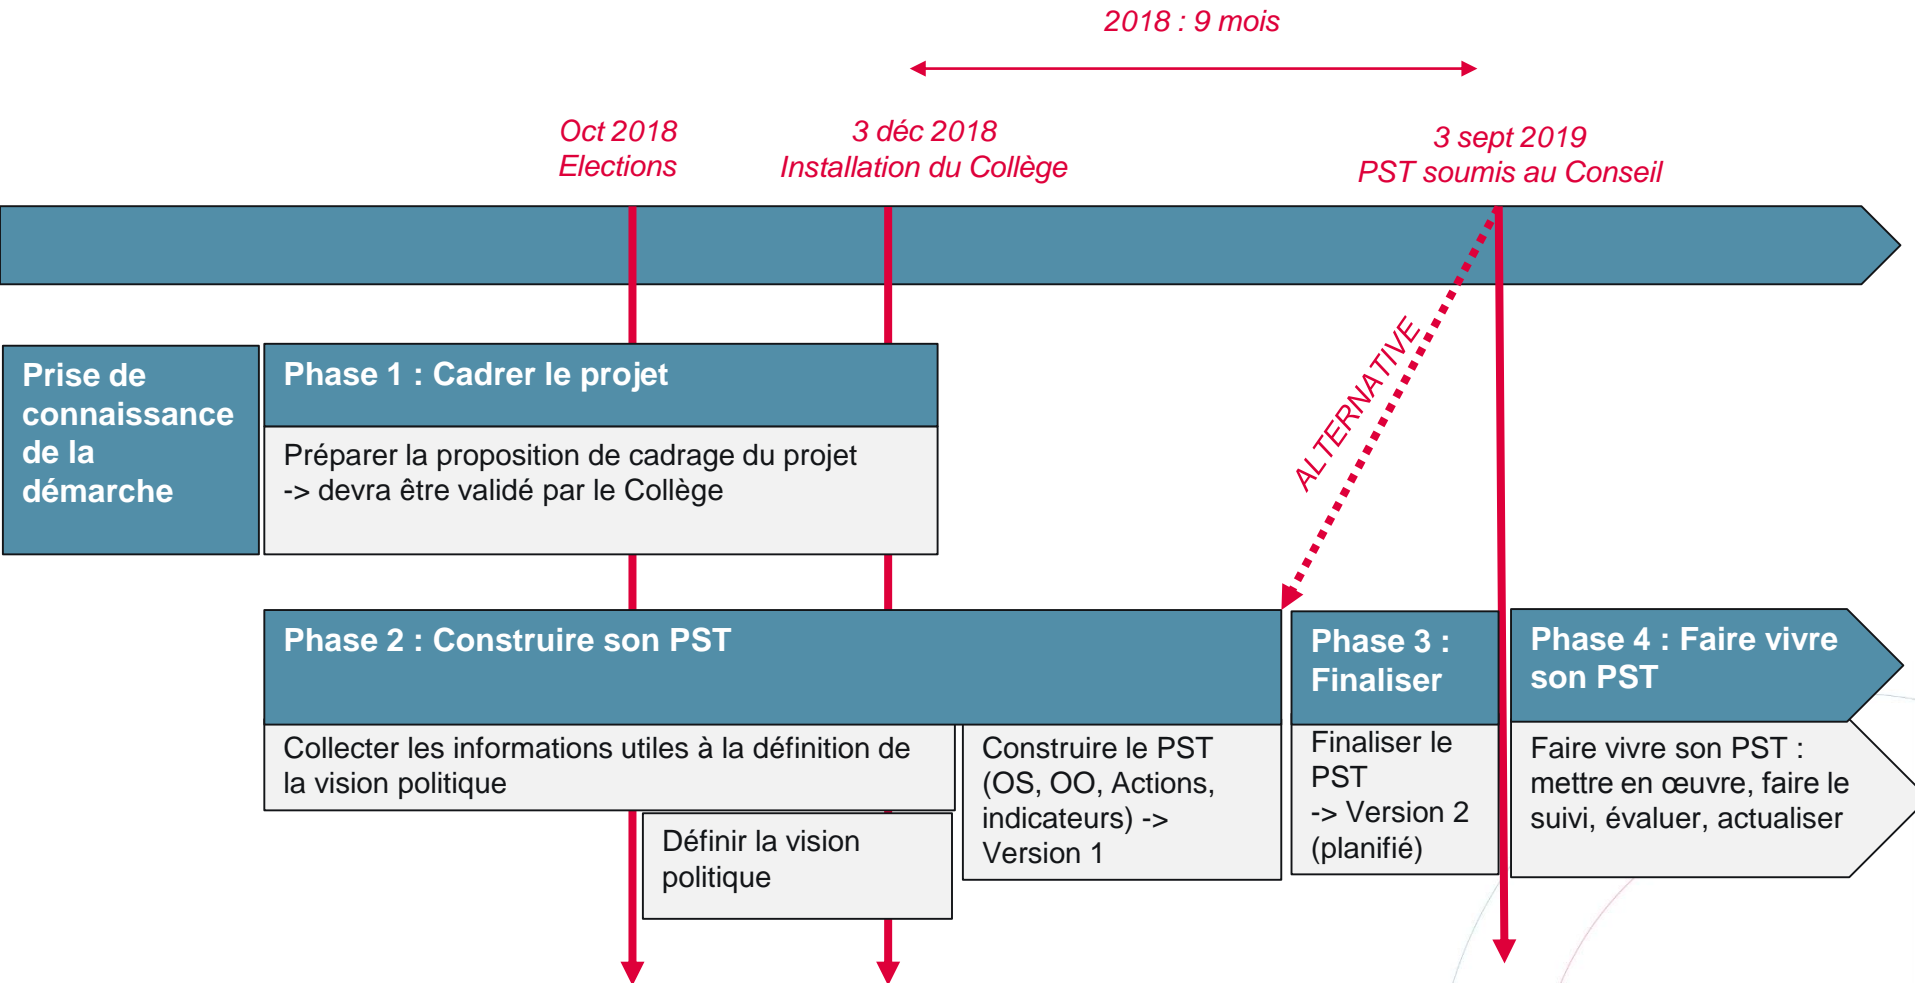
2018 : 9 mois

Oct 2018
Elections

3 déc 2018
Installation du Collège

3 sept 2019
PST soumis au Conseil

ALTERNATIVE

Prise de connaissance de la démarche

Phase 1 : Cadrer le projet

Préparer la proposition de cadrage du projet
-> devra être validé par le Collège

Phase 2 : Construire son PST

Collecter les informations utiles à la définition de la vision politique

Définir la vision politique

Construire le PST (OS, OO, Actions, indicateurs) -> Version 1

Phase 3 : Finaliser

Finaliser le PST
-> Version 2 (planifié)

Phase 4 : Faire vivre son PST

Faire vivre son PST : mettre en œuvre, faire le suivi, évaluer, actualiser